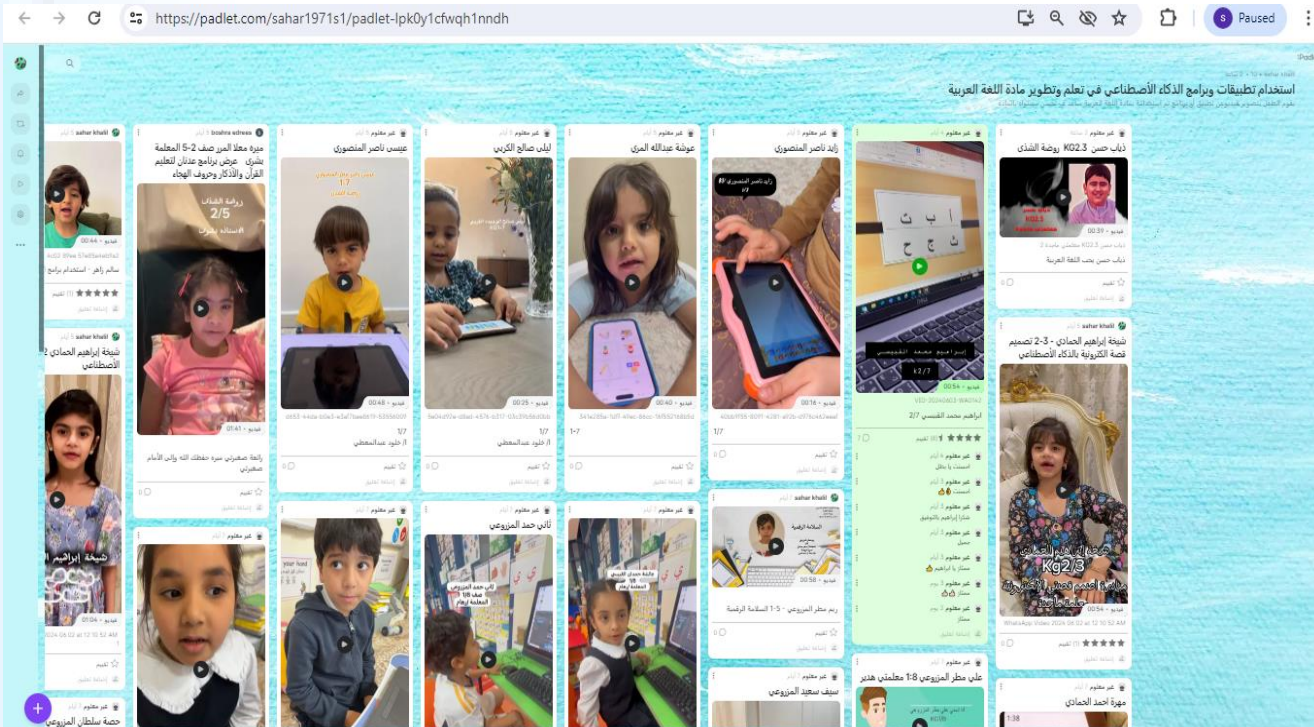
https://padlet.com/sahar1971s1/padlet-lpk0y1cfwqh1nndh

Paused

استخدام تطبيقات وبرامج الذكاء الأصطناعي في تعلم وتطوير مادة اللغة العربية

غير معلوم
ذياب حسن KG2.3 روضة الشذى
0:39
ذياب حسن يحب اللغة العربية

sahar khalil
شيخة إبراهيم الحمادي - 2-3 تصميم قصة الكترونية بالذكاء الأصطناعي
Kg2.3
0:54
WhatsApp Video 2024 06 02 at 12.52 AM

غير معلوم
مهرة أحمد الحمادي
1:38

غير معلوم
ابراهيم محمد القبيسي 2/7
ا ب ت
ث ج ح
ابراهيم محمد القبيسي
kg2/7
0:54
ابراهيم محمد القبيسي 2/7

غير معلوم
علي مطر المزروعي 8:1 معلمتي هدير

غير معلوم
زايد ناصر المنصوري
زايد ناصر المنصوري KG
2/7
0:16
1/7

sahar khalil
السلامة الرقمية
0:58
ريم مطر المزروعي - 1-5 السلامة الرقمية

غير معلوم
سيف سعيد المزروعي

غير معلوم
عوشة عبدالله المري
0:40
1-7

غير معلوم
ثاني حمد المزروعي
ثاني حمد المزروعي
صف 8/1
المعلمة ريهام

غير معلوم
ليلى صالح الكربي
0:25
1/7
أ/ خلود عبدالمعطي

غير معلوم
عيسى ناصر المنصوري
1/7
0:48
أ/ خلود عبدالمعطي

boshra edrees
ميرة معلا المري صف 2-5 المعلمة بشرى عرض برنامج عدنان لتعليم القرآن والأذكار وحروف الهجاء
روضة الشذى
2/5
الأستاذة بشرى
0:41
رائعة صغيرتي ميرة حفظك الله وإلى الأمام صغيرتي

sahar khalil
سالم زاهر - استخدام برنامج
0:44

sahar khalil
شيخة إبراهيم الحمادي 2 الأصطناعي
شيخة إبراهيم
1:04
2024 06 02 at 12.10.52 AM

غير معلوم
حصة سلطان المزروعي